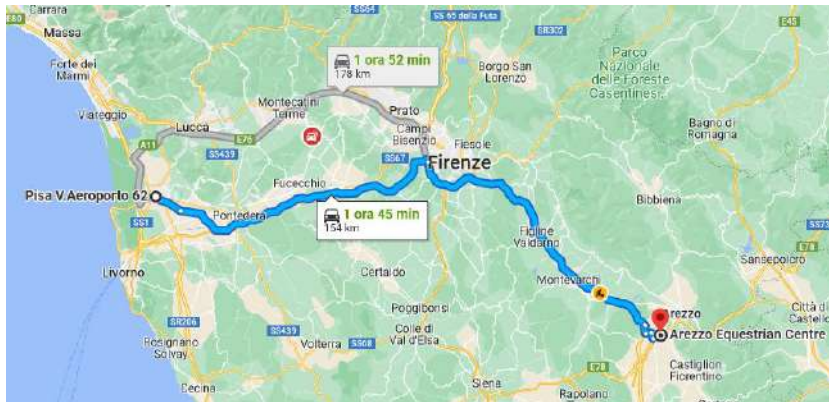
Carrara
E80
SS64
SS 65 della Futa
SS302
E45
Massa
Parco Nazionale delle Foreste Casentinesi
Forte dei Marmi
1 ora 52 min
178 km
Borgo San Lorenzo
Viareggio
Montecatini Terme
Prato
Lucca
E76
A11
SS439
Campi Bisenzio
Fiesole
Bagno di Romagna
SS67
Firenze
Fucecchio
Bibbiena
Pisa V.Aeroporto 62
SS1
Pontedera
1 ora 45 min
154 km
Figline Valdarno
SS73
Livorno
Certaldo
Sansepolcro
Montevarchi
Poggibonsi
rezzo
Città di Castello
SR206
SS439
SS68
Arezzo Equestrian Centre
Rosignano Solvay
Volterra
Colle di Val d'Elsa
E78
Castiglion Fiorentino
Cecina
Siena
Rapolano